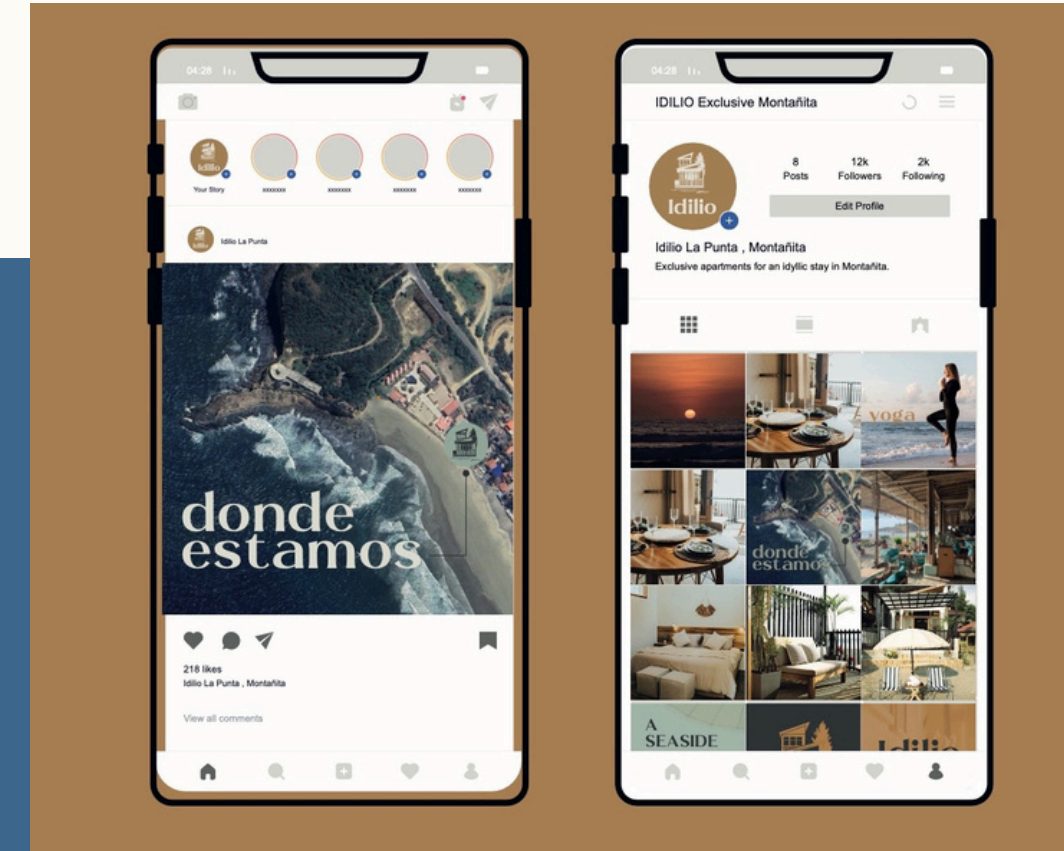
04:28

Idilio

Your Story

xxxxxxx

xxxxxxx

xxxxxxx

xxxxxxx

Idilio La Punta

donde estamos

218 likes

Idilio La Punta , Montañita

View all comments

04:28

IDILIO Exclusive Montañita

Idilio

8 Posts

12k Followers

2k Following

Edit Profile

Idilio La Punta , Montañita

Exclusive apartments for an idyllic stay in Montañita.

yoga

donde estamos

A SEASIDE

Idilio